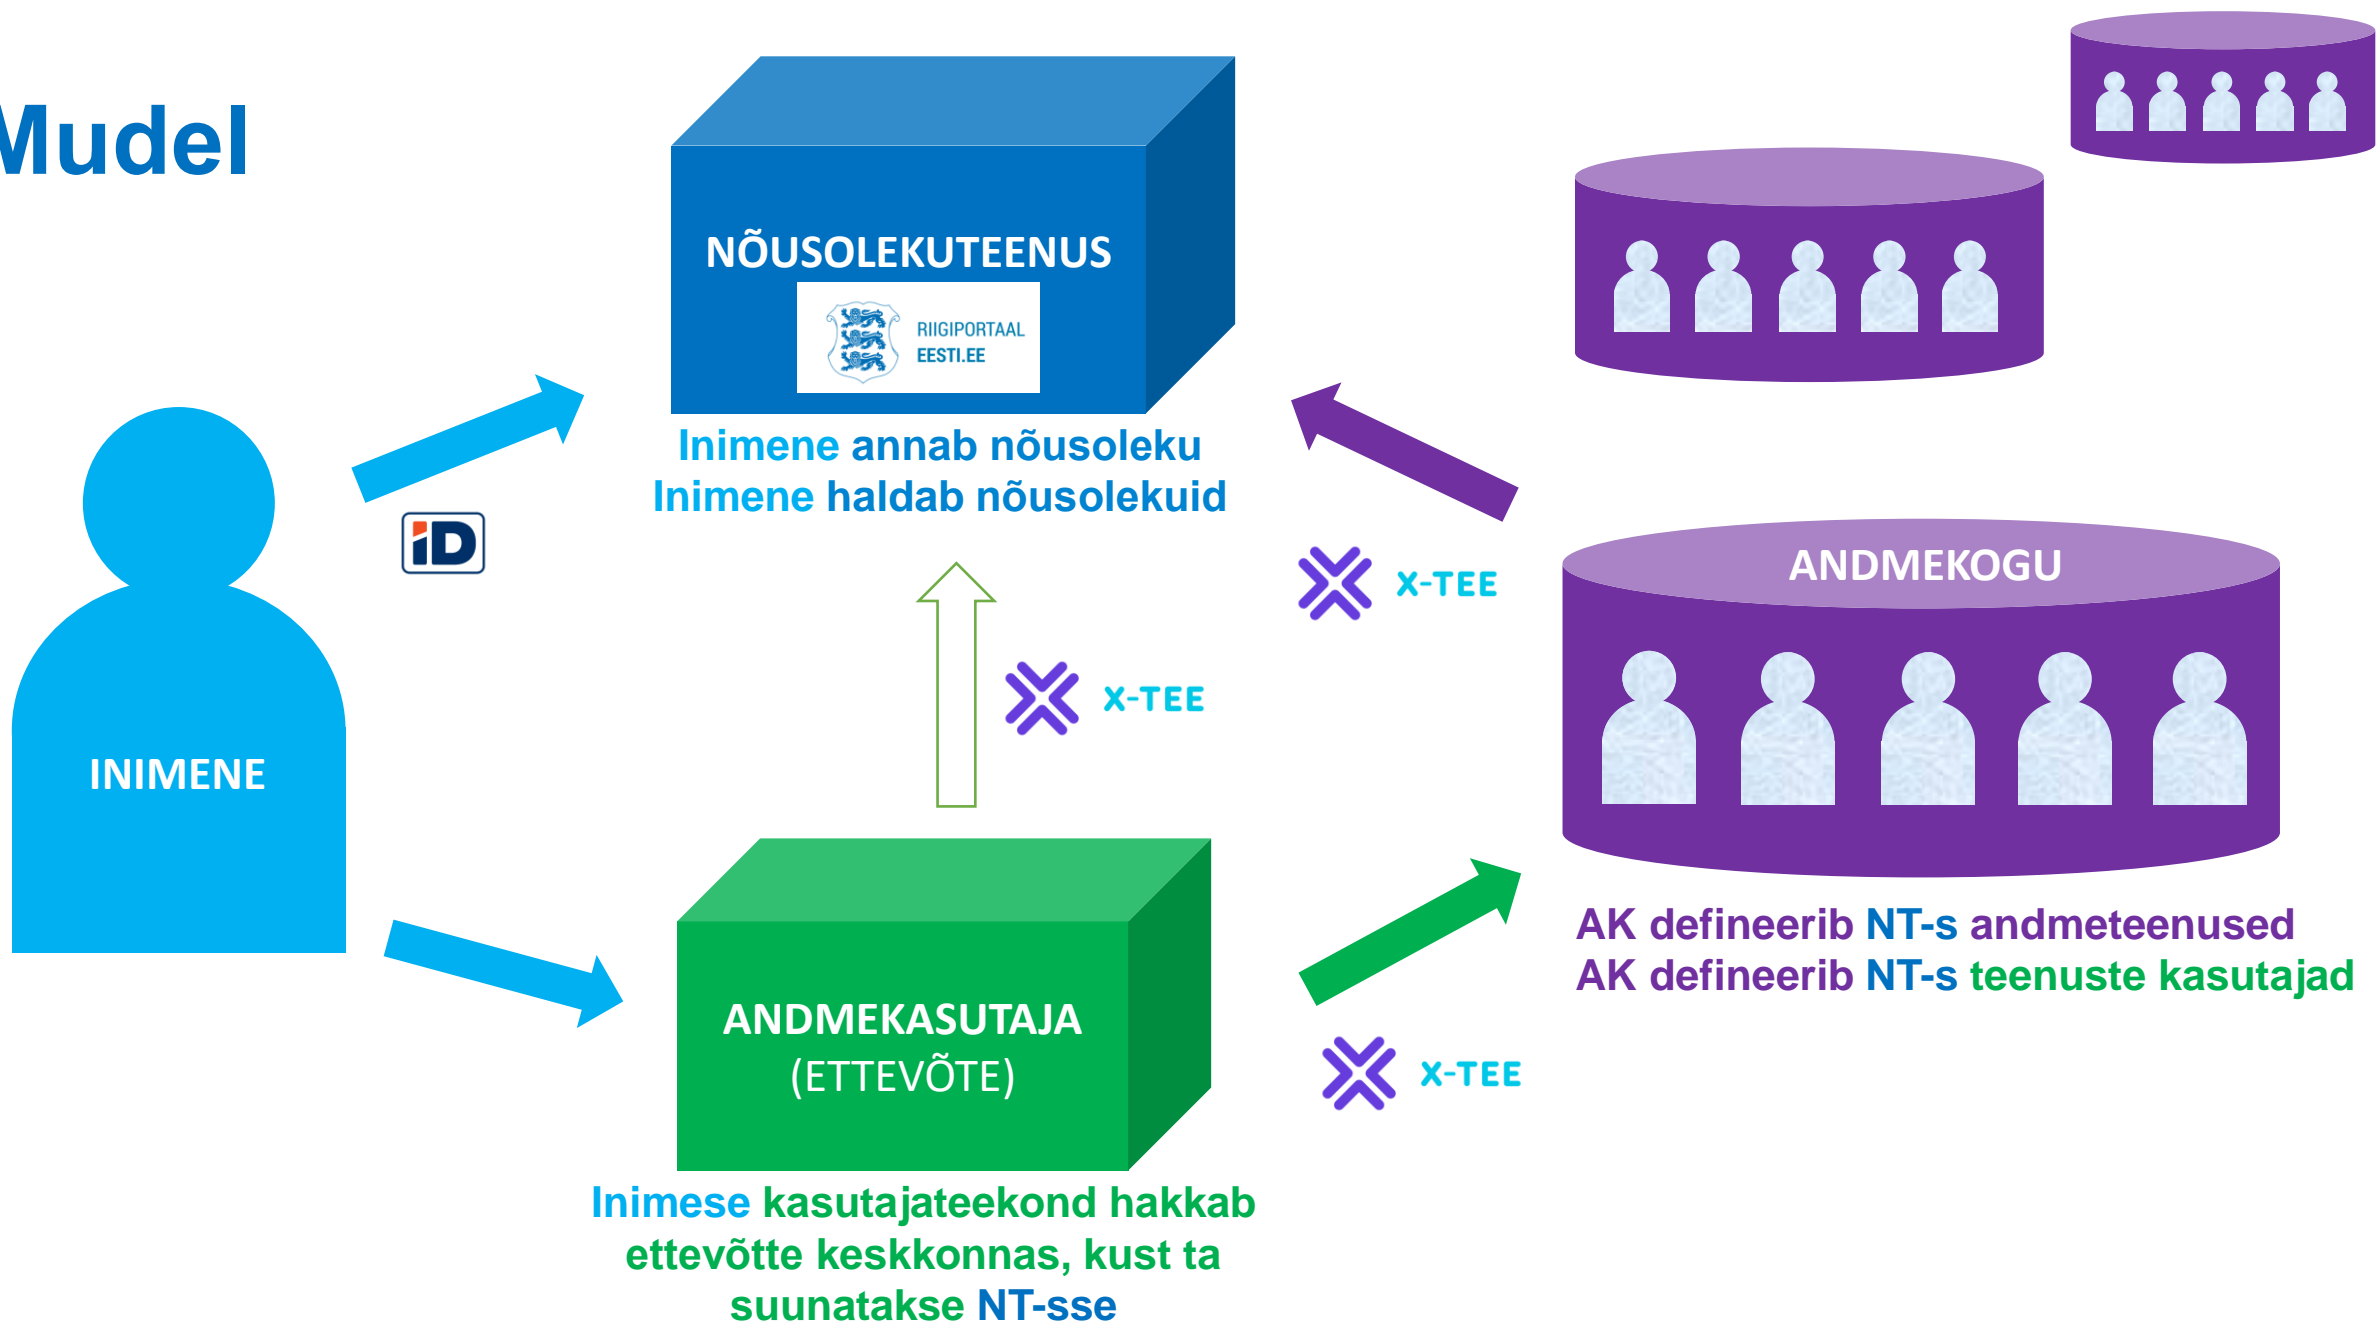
Mudel

NÕUSOLEKUTEENUS

RIIGIPORTAAL EESTI.EE

Inimene annab nõusoleku
Inimene haldab nõusolekuid

INIMENE

iD

X-TEE

X-TEE

ANDMEKOGU

AK defineerib NT-s andmeteenused
AK defineerib NT-s teenuste kasutajad

ANDMEKASUTAJA (ETTEVÕTE)

X-TEE

Inimese kasutajateekond hakkab ettevõtte keskkonnas, kust ta suunatakse NT-sse